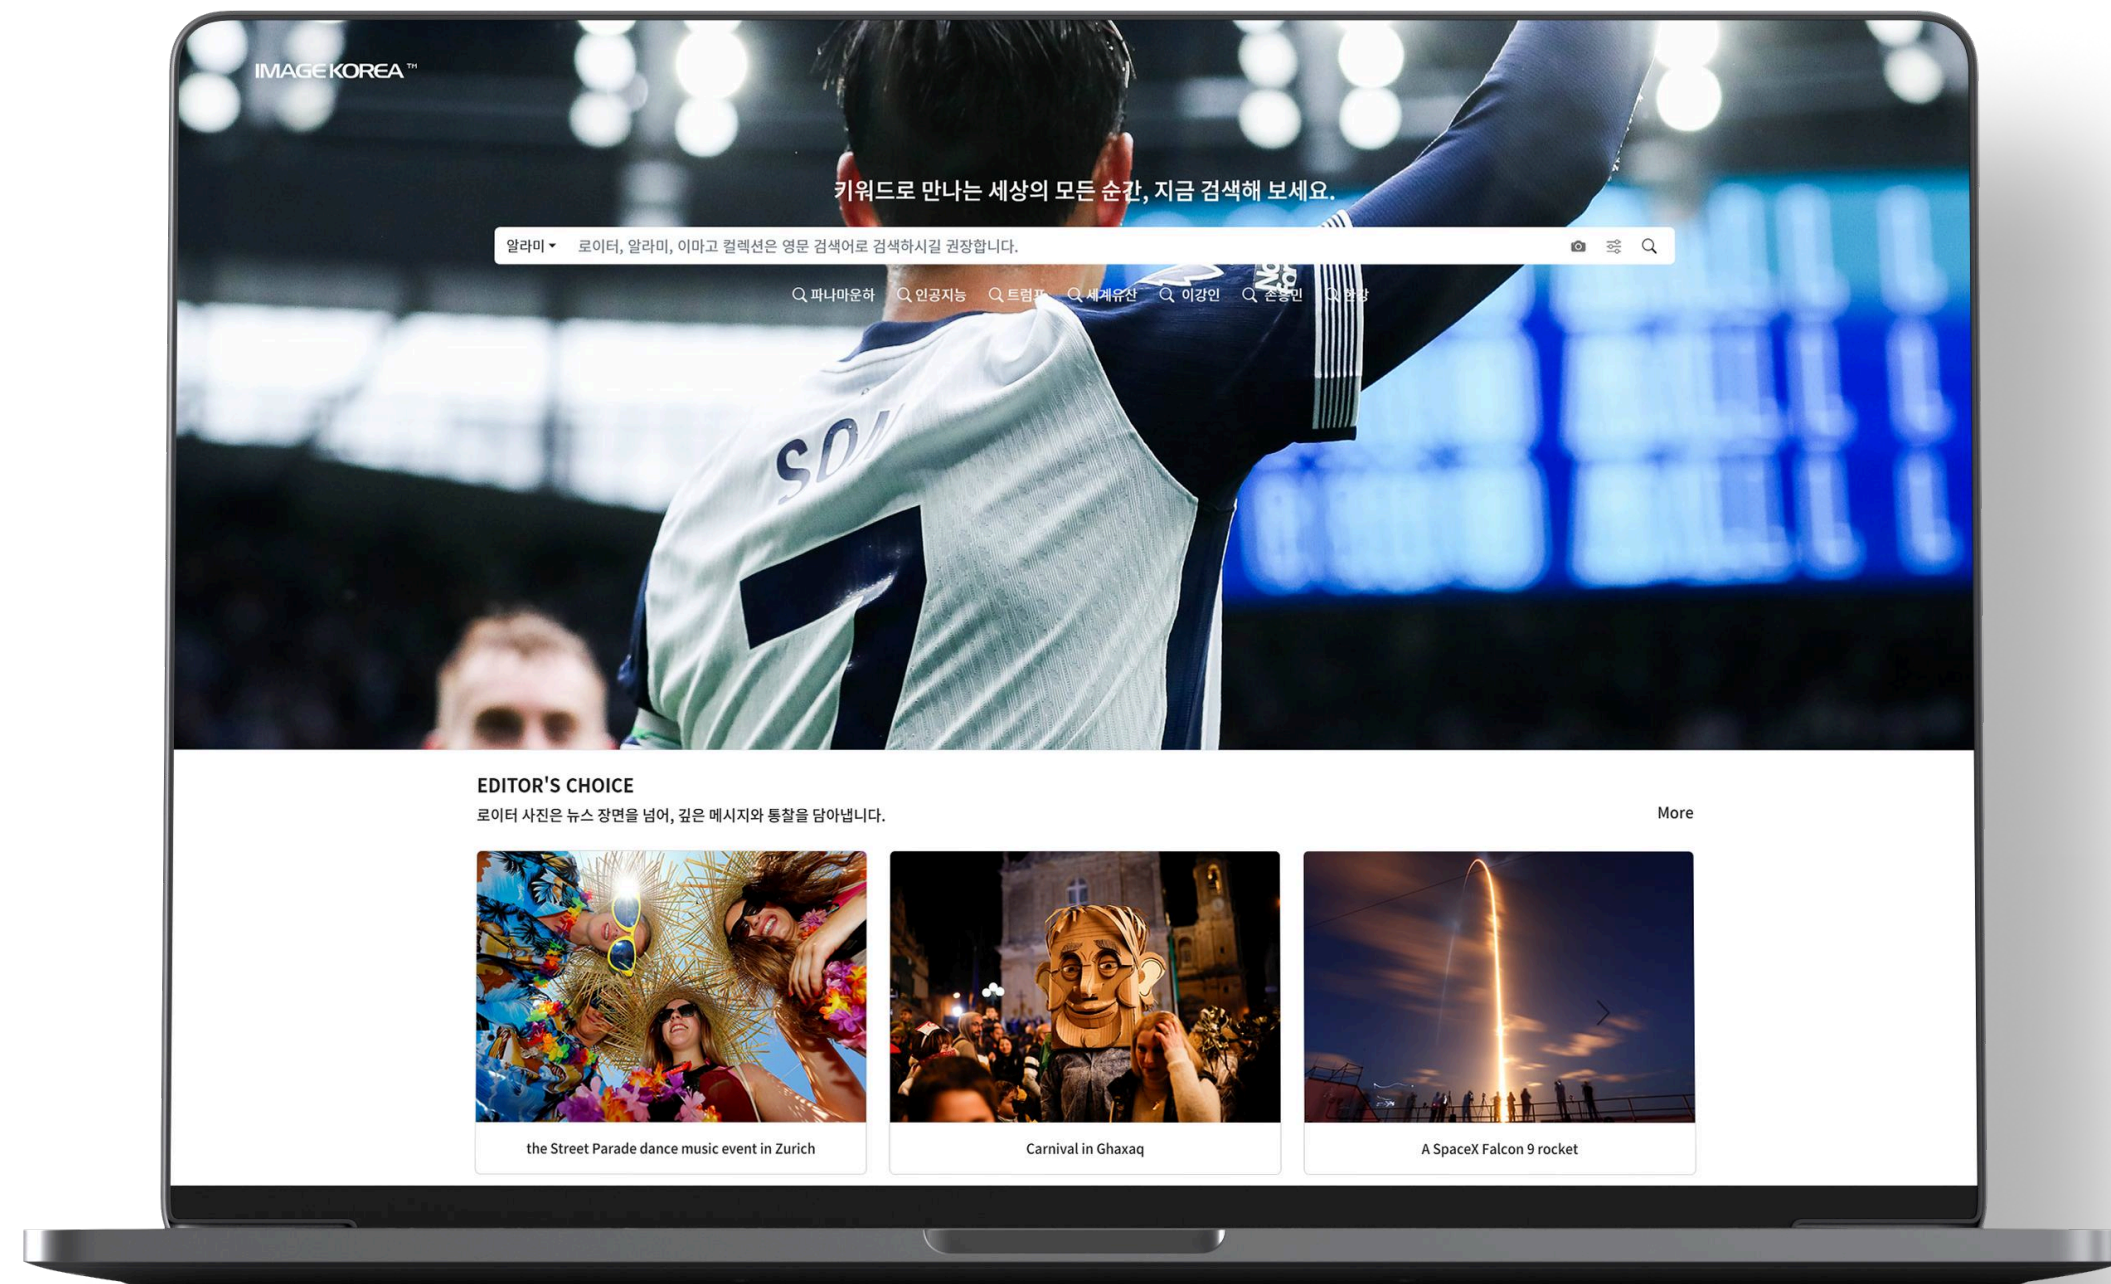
IMAGEKOREA™

키워드로 만나는 세상의 모든 순간, 지금 검색해 보세요.

알라미 ▾ 로이터, 알라미, 이마고 컬렉션은 영문 검색어로 검색하시길 권장합니다.

파나마운하 인공지능 트럼프 세계유산 이강인 손흥민 한강

SON 7

EDITOR'S CHOICE

로이터 사진은 뉴스 장면을 넘어, 깊은 메시지와 통찰을 담아냅니다.

More

the Street Parade dance music event in Zurich

Carnival in Ghaxaq

A SpaceX Falcon 9 rocket